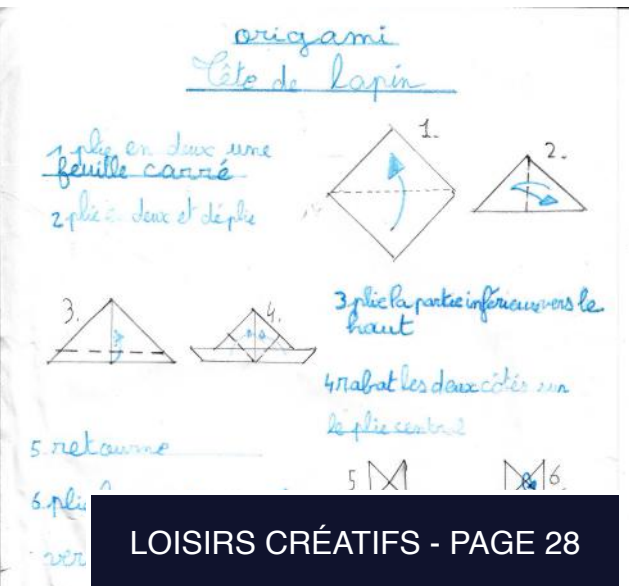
origami
Tête de lapin

1 plie en deux une feuille carré
2 plie en deux et déplie

1.
2.

3.
4.

3 plie la partie inférieur vers le haut

4 rabat les deux côtés sur le plie central

5. retourne

6. pli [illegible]

ver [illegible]

5
6.

LOISIRS CRÉATIFS - PAGE 28